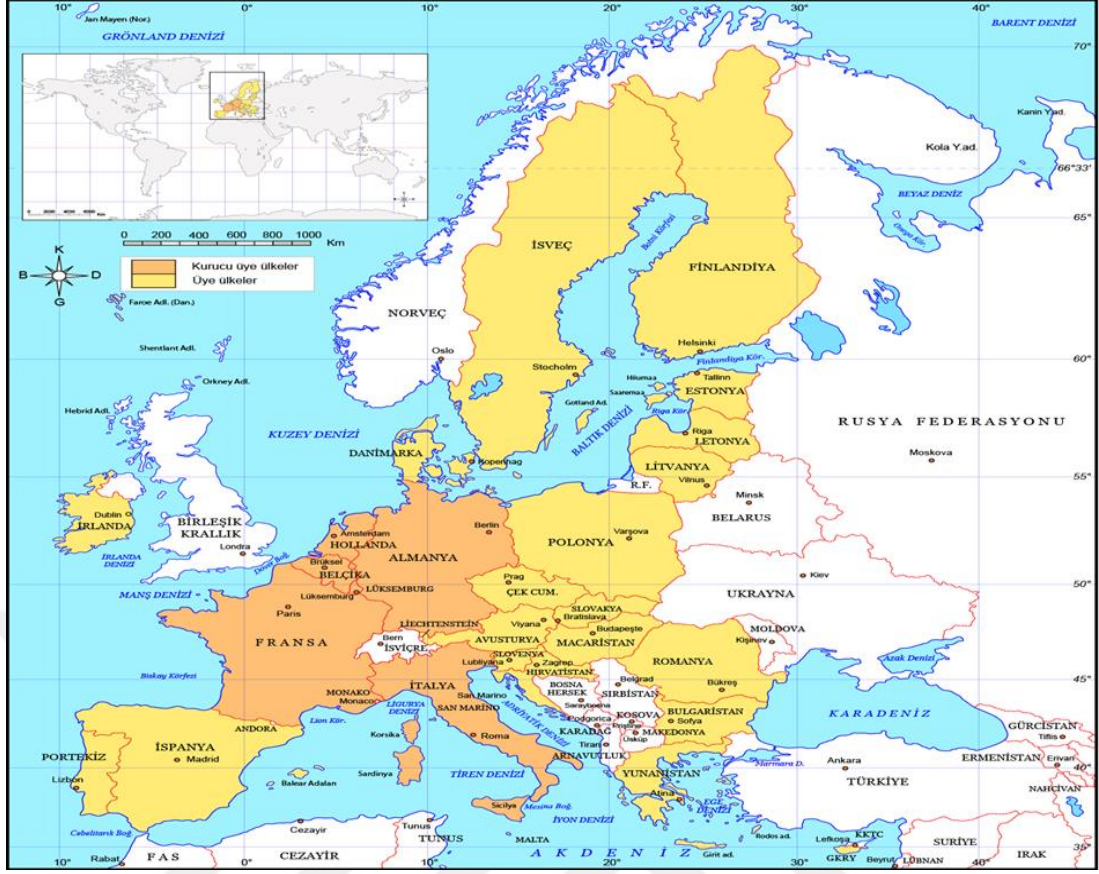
10° 0° 10° 20° 30° 40°

Jan Mayen (Nor.)

GRÖNLAND DENİZİ

BARENT DENİZİ

70°

Kanin Y.ad.

Kola Y.ad.

66°33'

BEYAZ DENİZ

Onega Kör.

65°

0 200 400 600 800 1000 Km

K
B D
G

Kurucu üye ülkeler
Üye ülkeler

Faroe Adl. (Dan.)

İSVEÇ

Botni Körfezi

FİNLANDİYA

NORVEÇ

Shentlant Adl.

Oslo

Helsinki

Finlandiya Kör.

60°

Orkney Adl.

Stocholm

Hiiumaa

Tallinn

Saaremaa

ESTONYA

Hebrid Adl.

Gotland Ad.

Riga Kör.

BALTIK DENİZİ

RUSYA FEDERASYONU

KUZEY DENİZİ

Riga

LETONYA

DANİMARKA

Kopenhag

Moskova

LİTVANYA

55°

Vilnus

R.F.

Minsk

Dublin

İRLANDA

BİRLEŞİK KRALLIK

Berlin

Varşova

BELARUS

İRLANDA DENİZİ

Londra

Amsterdam

HOLLANDA

ALMANYA

POLONYA

Dover Boğ.

BELÇİKA

Brüksel

LÜKSEMBURG

Kiev

50°

Lüksemburg

Prag

UKRAYNA

MANŞ DENİZİ

Paris

ÇEK CUM.

SLOVAKYA

Bratislava

LİECHTENSTEİN

Viyana

Budapeşte

MOLDOVA

Bern

FRANSA

AVUSTURYA

MACARİSTAN

Kişinev

İSVİÇRE

SLOVENYA

Lubliyana

Zagrep

ROMANYA

HIRVATİSTAN

Azak Denizi

Biskay Körfezi

BOSNA HERSEK

Belgrad

45°

SIRBİSTAN

Bükreş

MONAKO

İTALYA

San Marino

Saraybosna

Monaco

LİGURYA DENİZİ

SAN MARİNO

ADRİYATİK DENİZİ

Podgorica

KOSOVA

BULGARİSTAN

KARADENİZ

Lion Kör.

Priştine

Sofya

GÜRCİSTAN

ANDORA

KARADAĞ

Üsküp

MAKEDONYA

Tiflis

Korsika

Roma

Tiran

ARNAVUTLUK

Marmara D.

PORTEKİZ

İSPANYA

Ankara

ERMENİSTAN

Erivan

40°

Madrid

Sardinya

YUNANİSTAN

TÜRKİYE

Lizbon

Balear Adaları

TİREN DENİZİ

NAHÇIVAN

Sicilya

Mesina Boğ.

Atina

EGE DENİZİ

Cebelitarık Boğ.

Cezayir

Tunus

İYON DENİZİ

Rodos ad.

Lefkoşa

KKTC

SURİYE

Rabat

FAS

CEZAYİR

TUNUS

MALTA

AKDENİZ

Girit ad.

GKRY

Beyrut

LÜBNAN

IRAK

35°

10° 0° 10° 20° 30° 40°